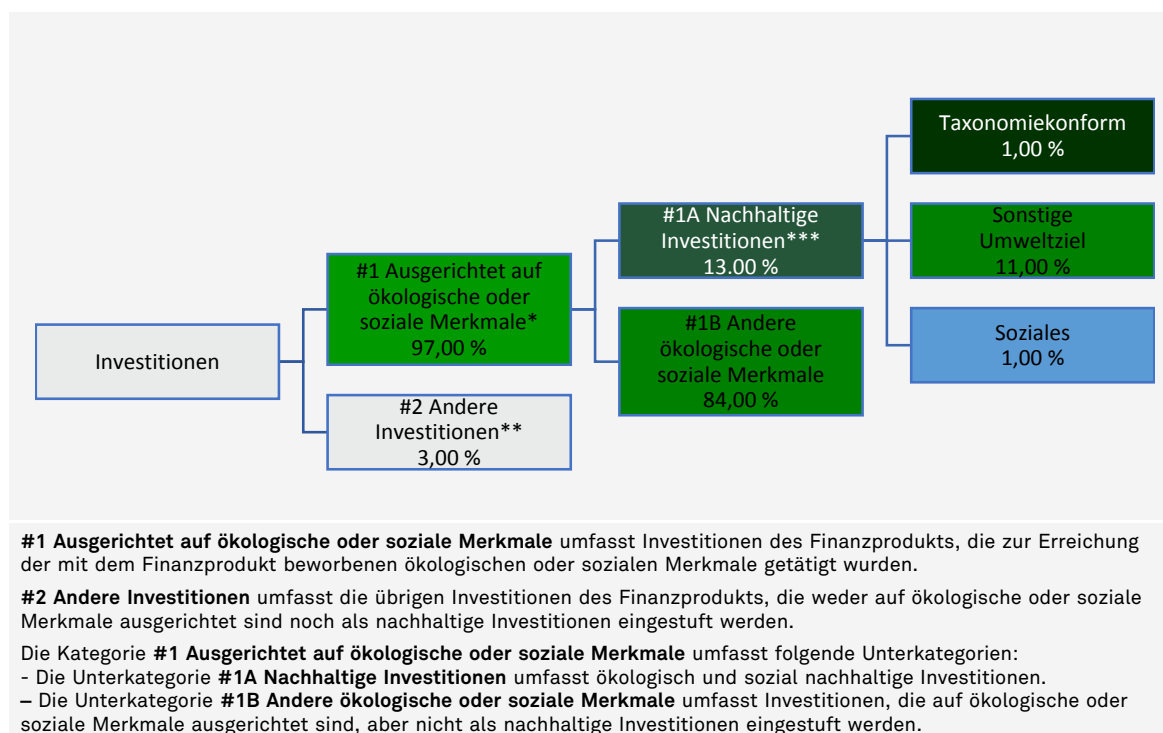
Investitionen

#1 Ausgerichtet auf ökologische oder soziale Merkmale* 97,00 %

#2 Andere Investitionen** 3,00 %

#1A Nachhaltige Investitionen*** 13.00 %

#1B Andere ökologische oder soziale Merkmale 84,00 %

Taxonomiekonform 1,00 %

Sonstige Umweltziel 11,00 %

Soziales 1,00 %

**#1 Ausgerichtet auf ökologische oder soziale Merkmale** umfasst Investitionen des Finanzprodukts, die zur Erreichung der mit dem Finanzprodukt beworbenen ökologischen oder sozialen Merkmale getätigt wurden.

**#2 Andere Investitionen** umfasst die übrigen Investitionen des Finanzprodukts, die weder auf ökologische oder soziale Merkmale ausgerichtet sind noch als nachhaltige Investitionen eingestuft werden.

Die Kategorie **#1 Ausgerichtet auf ökologische oder soziale Merkmale** umfasst folgende Unterkategorien:
- Die Unterkategorie **#1A Nachhaltige Investitionen** umfasst ökologisch und sozial nachhaltige Investitionen.
– Die Unterkategorie **#1B Andere ökologische oder soziale Merkmale** umfasst Investitionen, die auf ökologische oder soziale Merkmale ausgerichtet sind, aber nicht als nachhaltige Investitionen eingestuft werden.